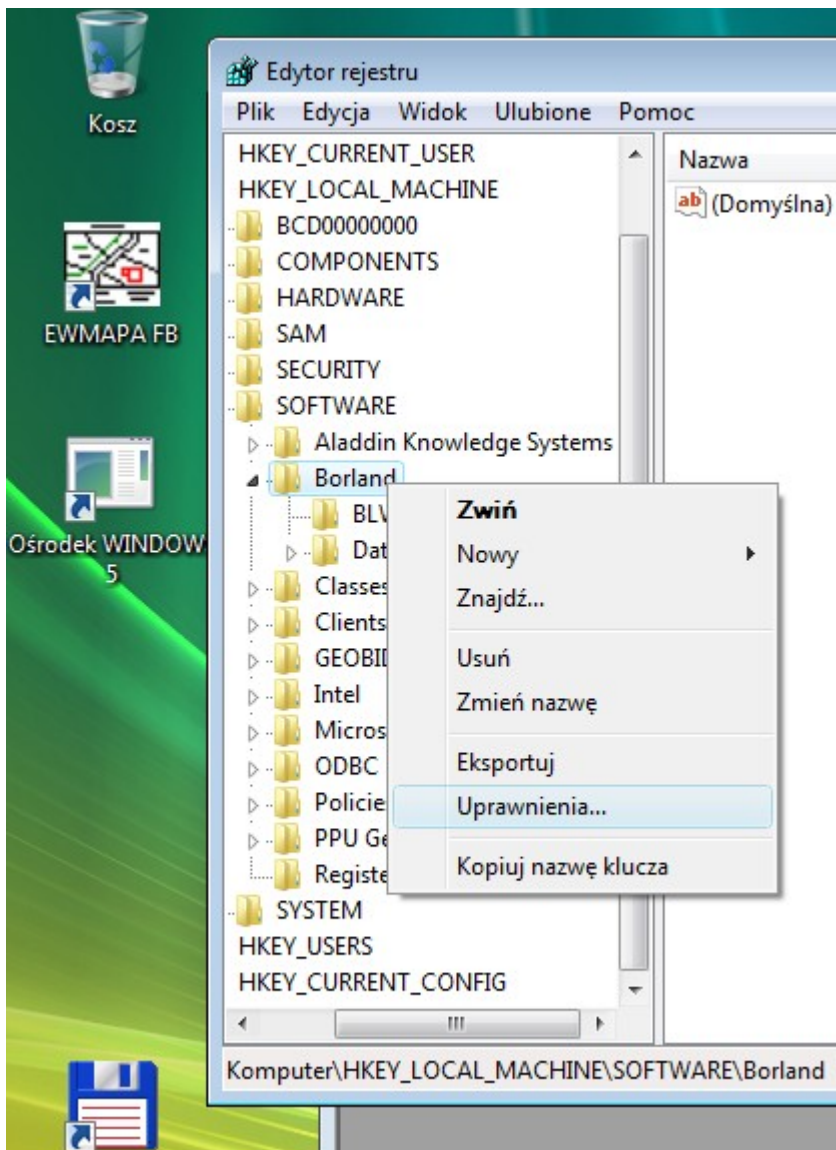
Kosz

EWMAPA FB

Ośrodek WINDOW 5

Edytor rejestru

Plik Edycja Widok Ulubione Pomoc

HKEY_CURRENT_USER
HKEY_LOCAL_MACHINE
BCD00000000
COMPONENTS
HARDWARE
SAM
SECURITY
SOFTWARE
Aladdin Knowledge Systems
Borland
BLV
Dat
Classes
Clients
GEOBI
Intel
Micros
ODBC
Policie
PPU G
Registe
SYSTEM
HKEY_USERS
HKEY_CURRENT_CONFIG

Nazwa
ab (Domyślna)

Zwiń
Nowy
Znajdź...
Usuń
Zmień nazwę
Eksportuj
Uprawnienia...
Kopiuj nazwę klucza

Komputer\HKEY_LOCAL_MACHINE\SOFTWARE\Borland